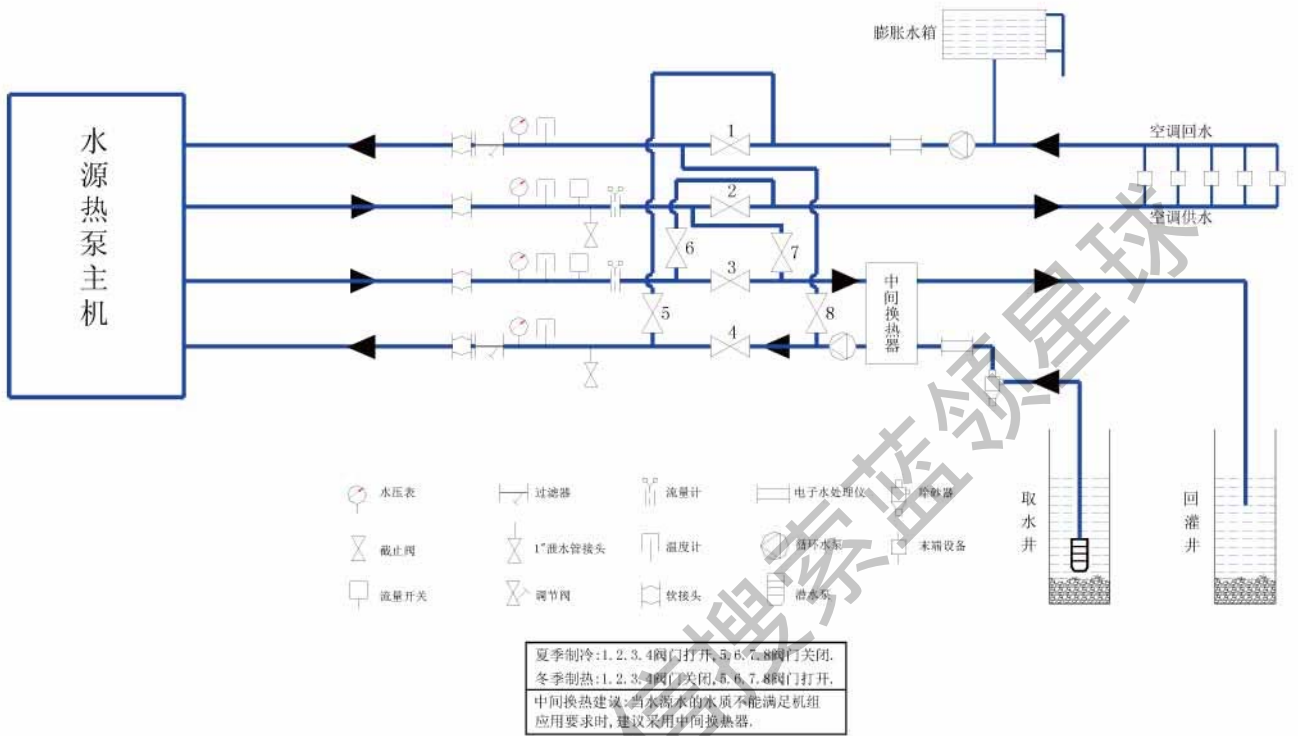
膨胀水箱

水源热泵主机

1
2
3
4
5
6
7
8

空调回水
空调供水

中间换热器

水压表
过滤器
流量计
电子水处理仪
除砂器
截止阀
1"泄水管接头
温度计
循环水泵
末端设备
流量开关
调节阀
软接头
潜水泵

取水井
回灌井

夏季制冷：1.2.3.4阀门打开，5.6.7.8阀门关闭.
冬季制热：1.2.3.4阀门关闭，5.6.7.8阀门打开.
中间换热建议：当水源水的水质不能满足机组应用要求时，建议采用中间换热器.

蓝领星球